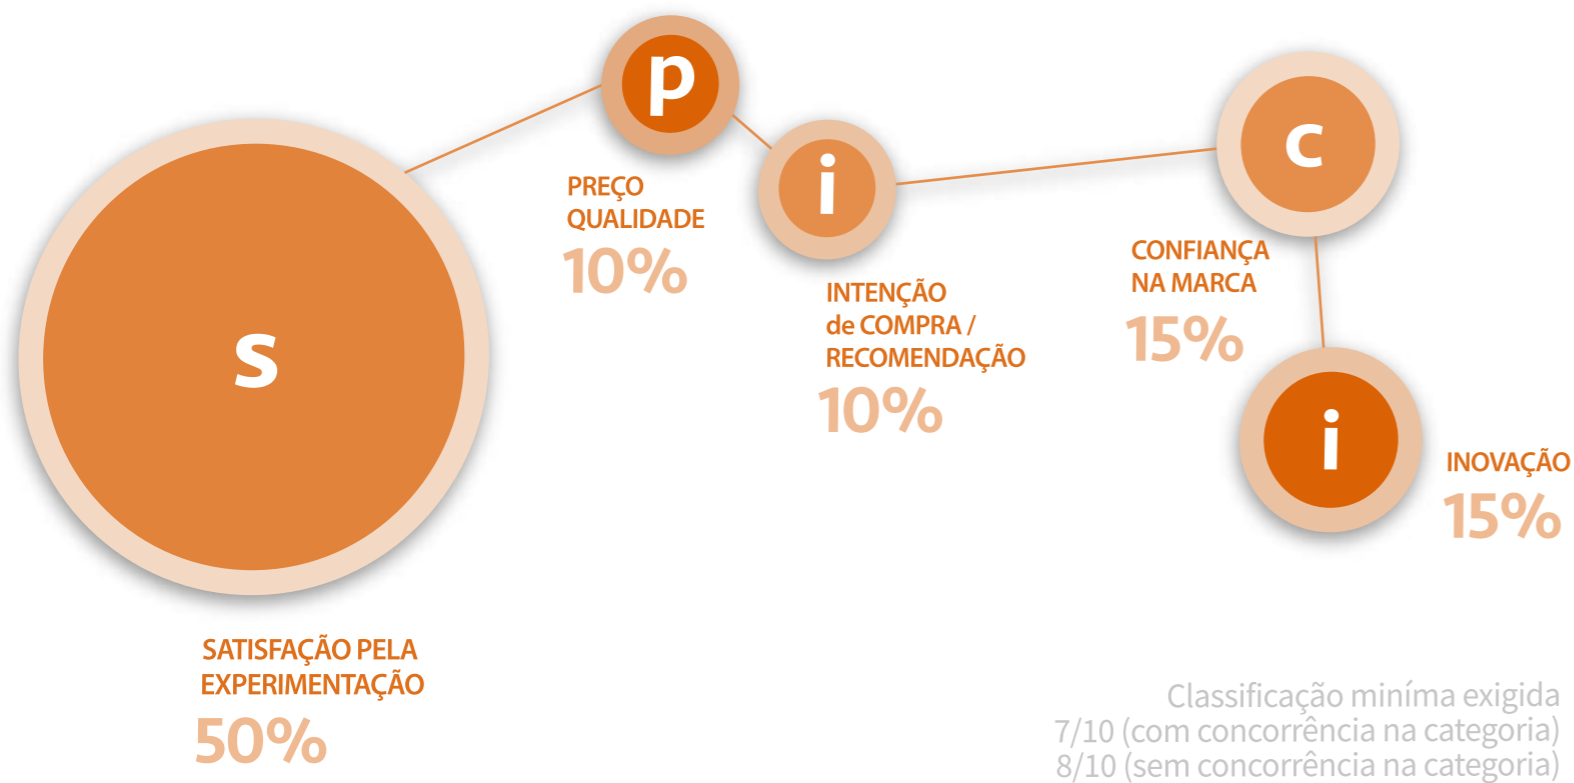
p

i

c

s

i

PREÇO QUALIDADE
10%

INTENÇÃO de COMPRA / RECOMENDAÇÃO
10%

CONFIANÇA NA MARCA
15%

INOVAÇÃO
15%

SATISFAÇÃO PELA EXPERIMENTAÇÃO
50%

Classificação miníma exigida
7/10 (com concorrência na categoria)
8/10 (sem concorrência na categoria)